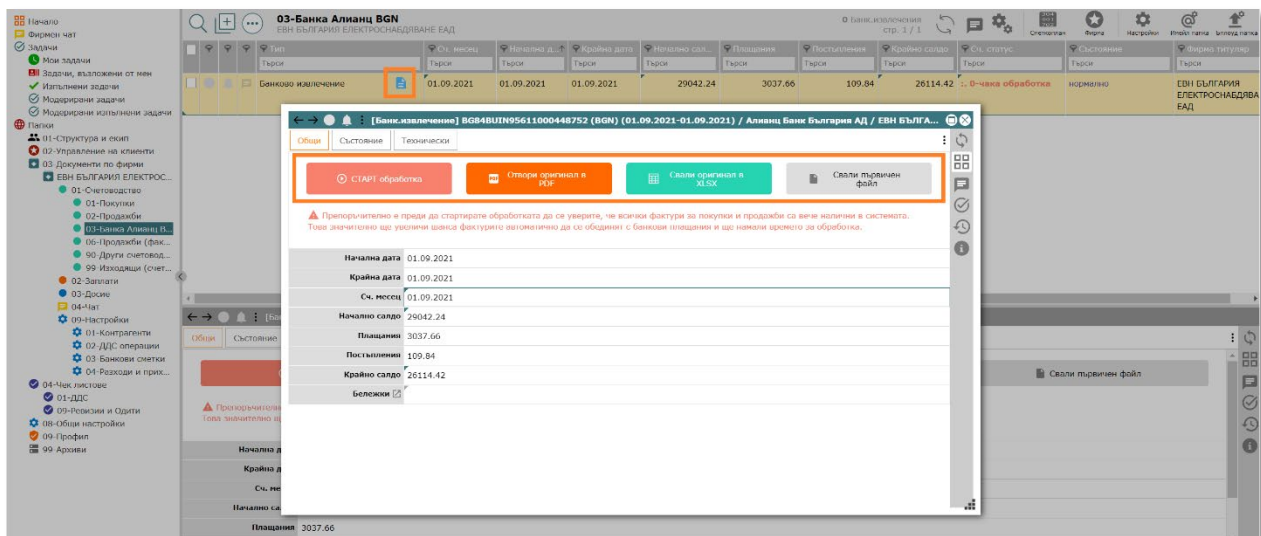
Начало
Фирмен чат
Задачи
Мои задачи
Задачи, възложени от мен
Изпълнени задачи
Модерирани задачи
Модерирани изпълнени задачи
Папки
01-Структура и екип
02-Управление на клиенти
03-Документи по фирми
ЕВН БЪЛГАРИЯ ЕЛЕКТРОС...
01-Счетоводство
01-Покупки
02-Продажби
03-Банка Алианц В...
06-Продажби (фак...
90-Други счетовод...
99 Изходящи (счет...
02-Заплати
03-Досие
04-Чат
09-Настройки
01-Контрагенти
02-ДДС операции
03-Банкови сметки
04-Разходи и прих...
04-Чек листове
01-ДДС
09-Ревизии и Одити
08-Общи настройки
09-Профил
99-Архиви

03-Банка Алианц BGN
ЕВН БЪЛГАРИЯ ЕЛЕКТРОСНАБДЯВАНЕ ЕАД

0 Банк.извлечения
стр. 1 / 1

Справочник Фирма Настройки Изход папка Изглед папка

| Тип | Сч. месец | Начална д... | Крайна дата | Начално сал... | Плащания | Постъпления | Крайно салдо | Сч. статус | Състояние | Фирма титуляр |
|---|---|---|---|---|---|---|---|---|---|---|
| Търси | Търси | Търси | Търси | Търси | Търси | Търси | Търси | Търси | Търси | Търси |
| Банково извлечение | 01.09.2021 | 01.09.2021 | 01.09.2021 | 29042.24 | 3037.66 | 109.84 | 26114.42 | 0-чака обработка | нормално | ЕВН БЪЛГАРИЯ ЕЛЕКТРОСНАБДЯВАНЕ ЕАД |

[Банк.извлечение] BG84BUIN95611000448752 (BGN) (01.09.2021-01.09.2021) / Алианц Банк България АД / ЕВН БЪЛГА...

Общи Състояние Технически

СТАРТ обработка
Отвори оригинал в PDF
Свали оригинал в XLSX
Свали първичен файл

Препоръчително е преди да стартирате обработката да се уверите, че всички фактури за покупки и продажби са вече налични в системата. Това значително ще увеличи шанса фактурите автоматично да се обединят с банкови плащания и ще намали времето за обработка.

| | |
|---|---|
| Начална дата | 01.09.2021 |
| Крайна дата | 01.09.2021 |
| Сч. месец | 01.09.2021 |
| Начално салдо | 29042.24 |
| Плащания | 3037.66 |
| Постъпления | 109.84 |
| Крайно салдо | 26114.42 |
| Бележки | |

Общи Състояние
Свали първичен файл
Препоръчителн...
Това значително щ...
Начална д...
Крайна д...
Сч. ме...
Начално са...
Плащания 3037.66